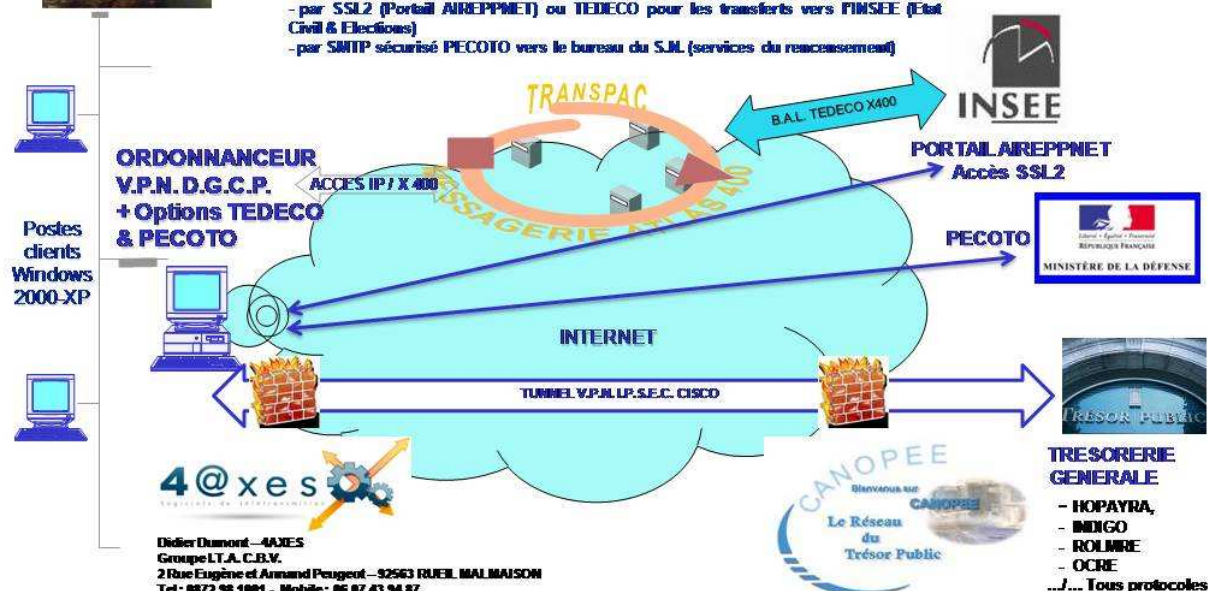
- par SSL2 (Portail AIREPPNET) ou TEDECO pour les transferts vers l'INSEE (Etat Civil & Elections)
- par SMTP sécurisé PECOTO vers le bureau du S.N. (services du recensement)

INSEE

TRANSPAC

B.A.L. TEDECO X400

ORDONNANCEUR V.P.N. D.G.C.P. + Options TEDECO & PECOTO

ACCES IP / X 400

MESSAGERIE ATLAS 400

PORTAIL AIREPPNET
Accès SSL2

PECOTO

MINISTÈRE DE LA DÉFENSE

Postes clients Windows 2000-XP

INTERNET

TUNNEL V.P.N. I.P.S.E.C. CISCO

TRESOR PUBLIC

TRESORERIE GENERALE
- HOPAYRA,
- INDIGO
- ROLMRE
- OCRE
../... Tous protocoles

4@xes

CANOPEE
Bienvenue sur CANOPEE
Le Réseau du Trésor Public

Didier Dumont – 4AXES
Groupe I.T.A. C.B.V.
2 Rue Eugène et Armand Peugeot – 92563 RUEIL MALMAISON
Tel : 0872 98 1081 - Mobile : 06 87 43 94 87